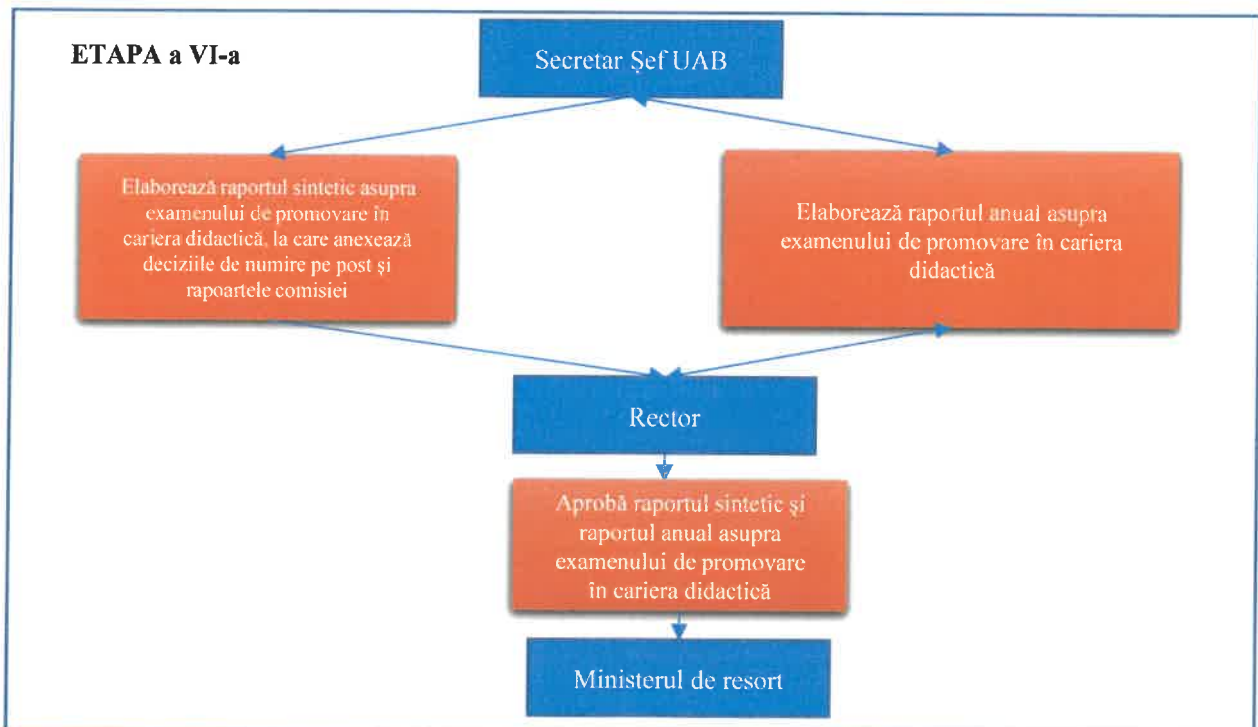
ETAPA a VI-a

Secretar Şef UAB

Elaborează raportul sintetic asupra examenului de promovare în cariera didactică, la care anexează deciziile de numire pe post şi rapoartele comisiei

Elaborează raportul anual asupra examenului de promovare în cariera didactică

Rector

Aprobă raportul sintetic şi raportul anual asupra examenului de promovare în cariera didactică

Ministerul de resort